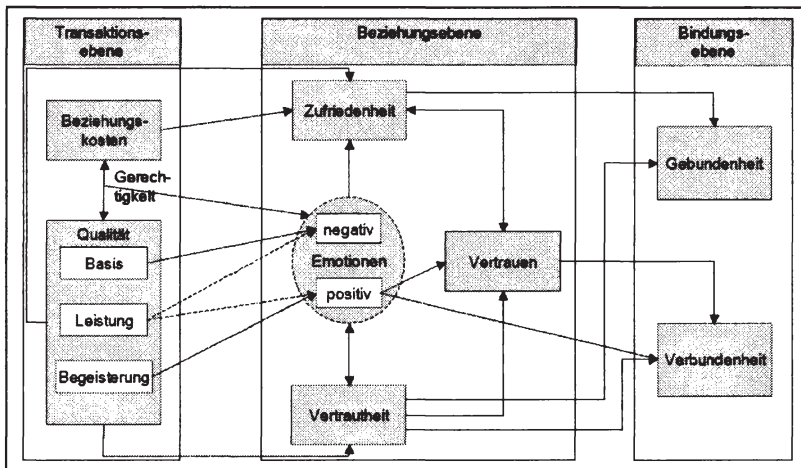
Transaktions-ebene

Beziehungsebene

Bindungs-ebene

Zufriedenheit

Beziehungs-kosten

Gerech-tigkeit

Gebundenheit

Qualität

negativ

Basis

Emotionen

Vertrauen

positiv

Leistung

Verbundenheit

Begeisterung

Vertrautheit